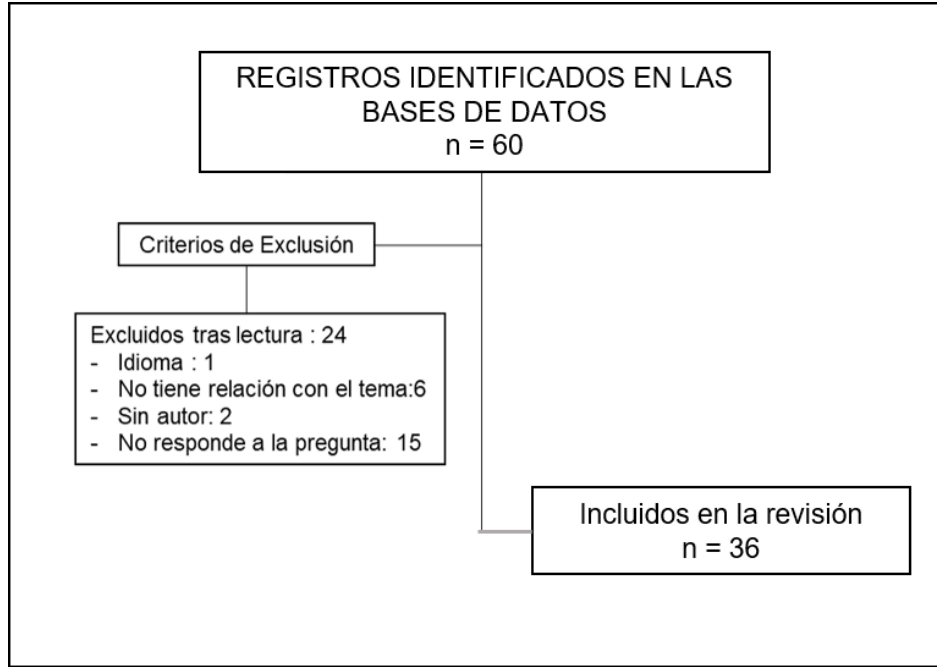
REGISTROS IDENTIFICADOS EN LAS BASES DE DATOS
n = 60

Criterios de Exclusión

Excluidos tras lectura : 24
- Idioma : 1
- No tiene relación con el tema:6
- Sin autor: 2
- No responde a la pregunta: 15

Incluidos en la revisión
n = 36